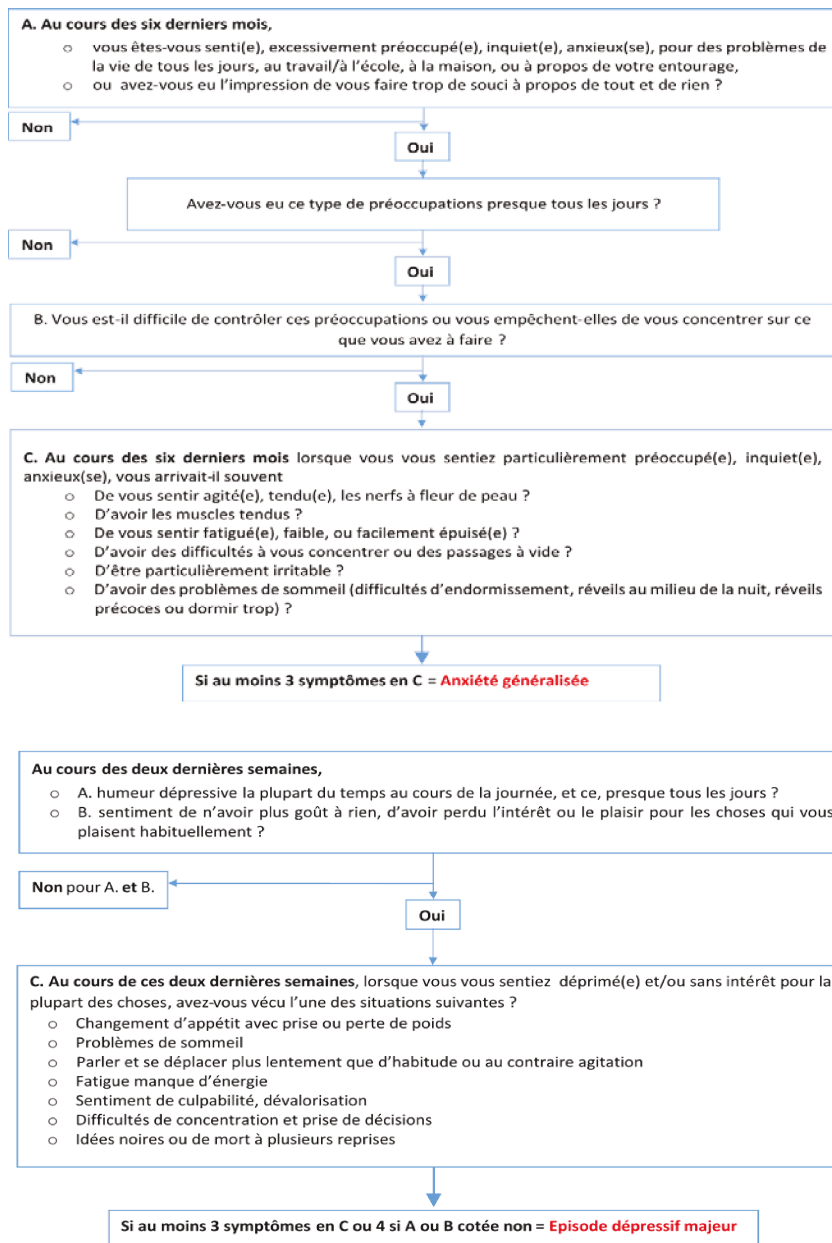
A. Au cours des six derniers mois,
○ vous êtes-vous senti(e), excessivement préoccupé(e), inquiet(e), anxieux(se), pour des problèmes de la vie de tous les jours, au travail/à l'école, à la maison, ou à propos de votre entourage,
○ ou avez-vous eu l'impression de vous faire trop de souci à propos de tout et de rien ?

Non

Oui

Avez-vous eu ce type de préoccupations presque tous les jours ?

Non

Oui

B. Vous est-il difficile de contrôler ces préoccupations ou vous empêchent-elles de vous concentrer sur ce que vous avez à faire ?

Non

Oui

C. Au cours des six derniers mois lorsque vous vous sentiez particulièrement préoccupé(e), inquiet(e), anxieux(se), vous arrivait-il souvent
○ De vous sentir agité(e), tendu(e), les nerfs à fleur de peau ?
○ D'avoir les muscles tendus ?
○ De vous sentir fatigué(e), faible, ou facilement épuisé(e) ?
○ D'avoir des difficultés à vous concentrer ou des passages à vide ?
○ D'être particulièrement irritable ?
○ D'avoir des problèmes de sommeil (difficultés d'endormissement, réveils au milieu de la nuit, réveils précoces ou dormir trop) ?

Si au moins 3 symptômes en C = Anxiété généralisée

Au cours des deux dernières semaines,
○ A. humeur dépressive la plupart du temps au cours de la journée, et ce, presque tous les jours ?
○ B. sentiment de n'avoir plus goût à rien, d'avoir perdu l'intérêt ou le plaisir pour les choses qui vous plaisent habituellement ?

Non pour A. et B.

Oui

C. Au cours de ces deux dernières semaines, lorsque vous vous sentiez déprimé(e) et/ou sans intérêt pour la plupart des choses, avez-vous vécu l'une des situations suivantes ?
○ Changement d'appétit avec prise ou perte de poids
○ Problèmes de sommeil
○ Parler et se déplacer plus lentement que d'habitude ou au contraire agitation
○ Fatigue manque d'énergie
○ Sentiment de culpabilité, dévalorisation
○ Difficultés de concentration et prise de décisions
○ Idées noires ou de mort à plusieurs reprises

Si au moins 3 symptômes en C ou 4 si A ou B cotée non = Episode dépressif majeur